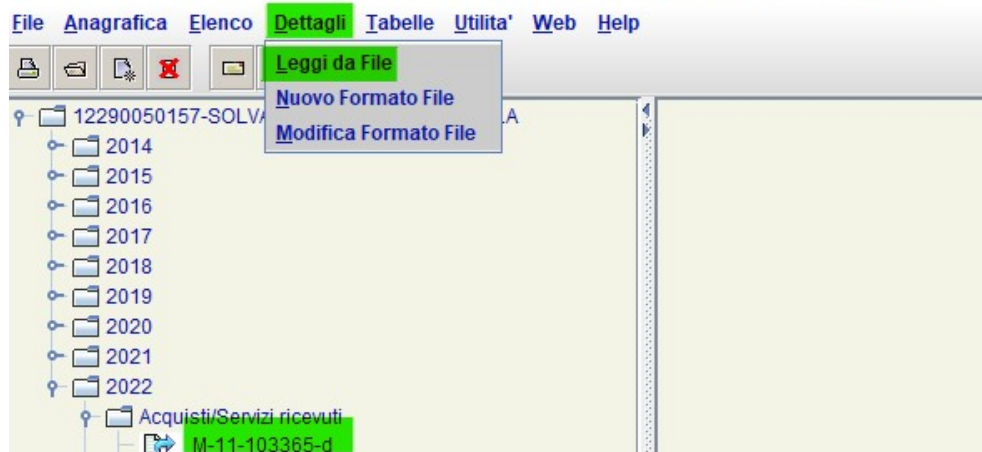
File Anagrafica Elenco Dettagli Tabelle Utilita' Web Help

Leggi da File
Nuovo Formato File
Modifica Formato File

12290050157-SOLVA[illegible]LA
2014
2015
2016
2017
2018
2019
2020
2021
2022
Acquisti/Servizi ricevuti
M-11-103365-d